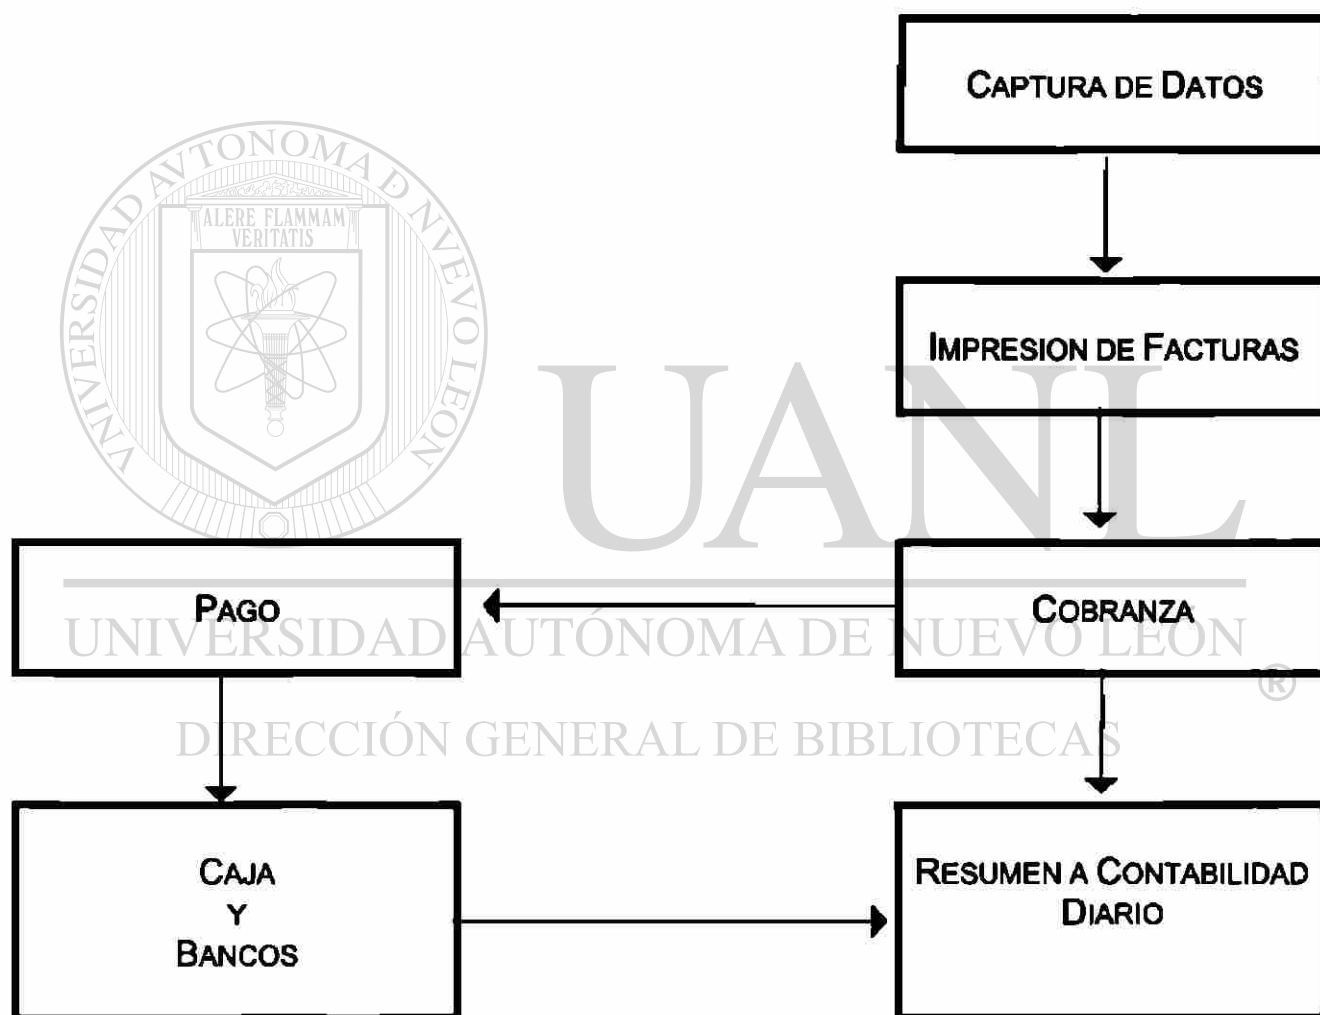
CAPTURA DE DATOS

IMPRESION DE FACTURAS

PAGO

COBRANZA

CAJA
Y
BANCOS

RESUMEN A CONTABILIDAD DIARIO

UNIVERSIDAD AUTÓNOMA DE NUEVO LEÓN
ALERE FLAMMAM VERITATIS
UANL
UNIVERSIDAD AUTÓNOMA DE NUEVO LEÓN
®
DIRECCIÓN GENERAL DE BIBLIOTECAS